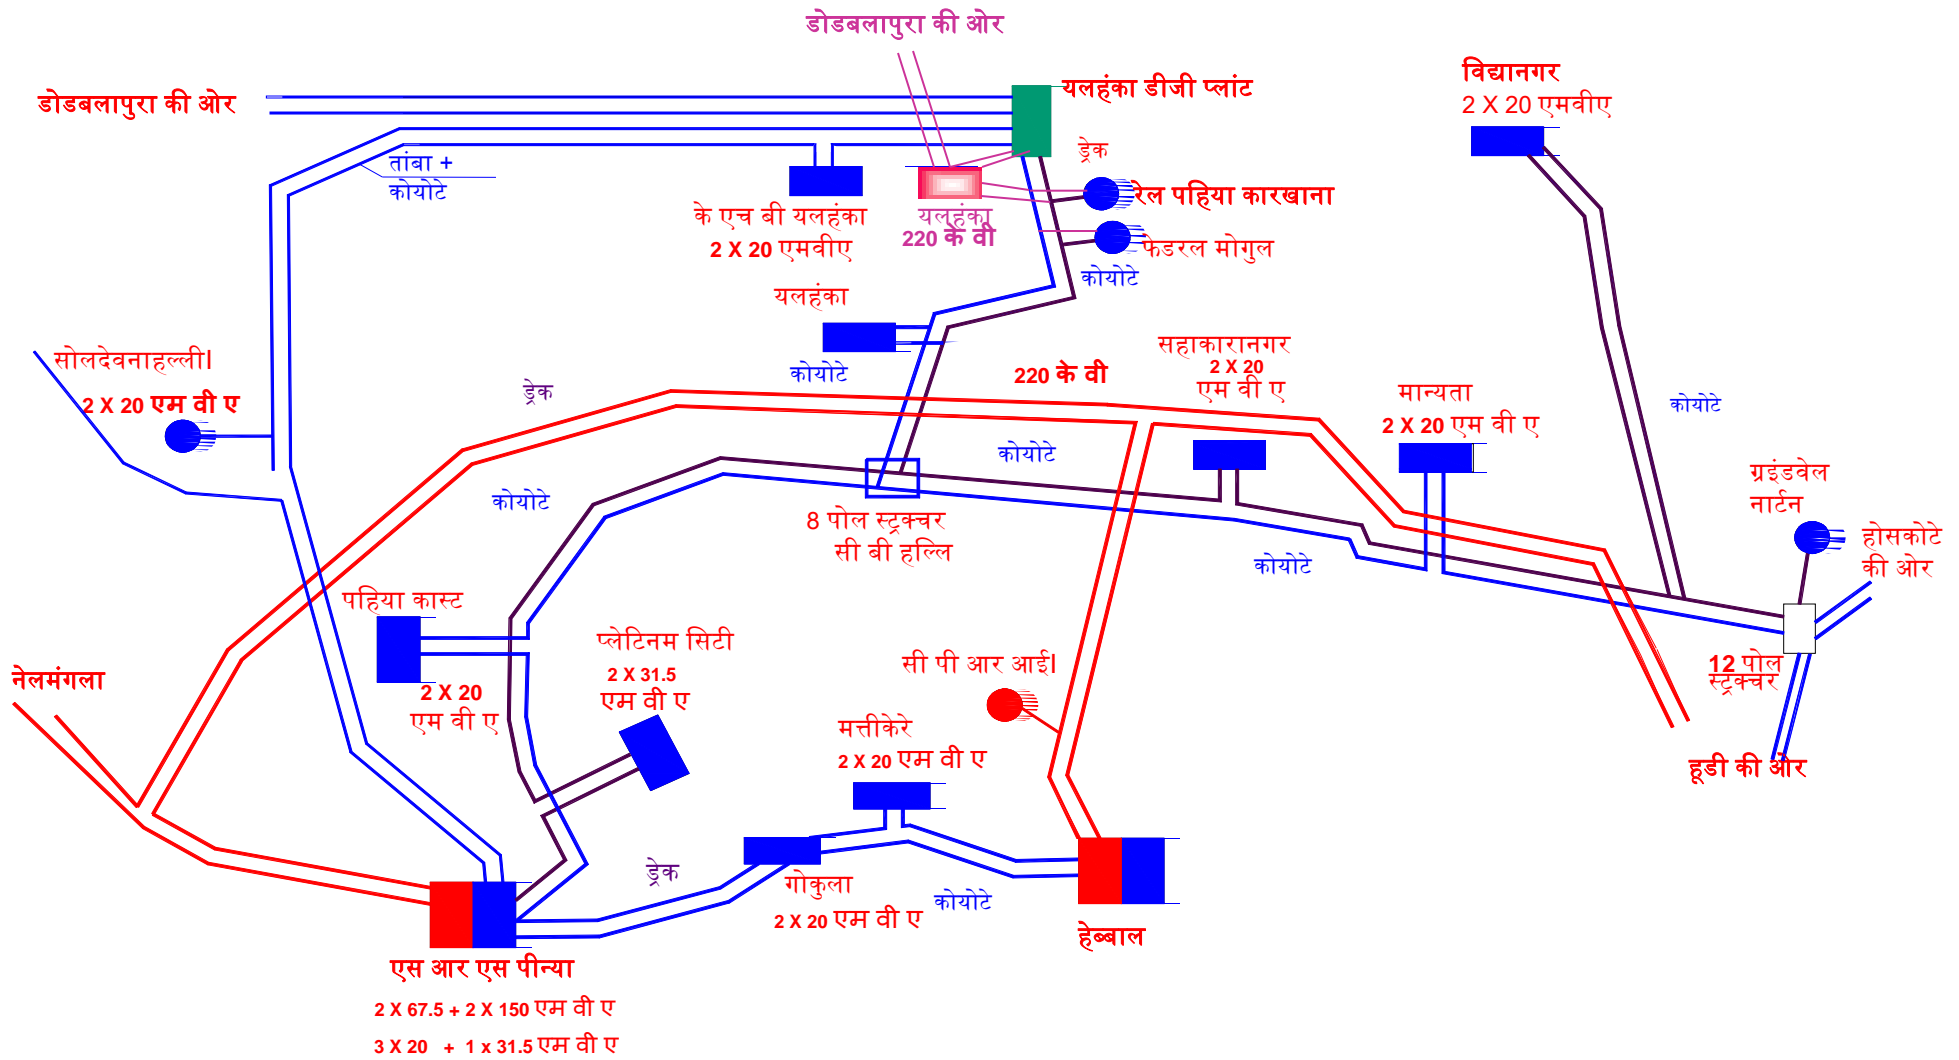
डोडबलापुरा की ओर

डोडबलापुरा की ओर

यलहंका डीजी प्लांट

विद्यानगर
2 X 20 एमवीए

तांबा +
कोयोटे

ड्रेक

रेल पहिया कारखाना

के एच बी यलहंका
2 X 20 एमवीए

यलहंका
220 के वी

फेडरल मोगुल

कोयोटे

यलहंका

कोयोटे

सोलदेवनाहल्ली।
2 X 20 एम वी ए

ड्रेक

220 के वी

सहाकारानगर
2 X 20
एम वी ए

मान्यता
2 X 20 एम वी ए

कोयोटे

कोयोटे

कोयोटे

8 पोल स्ट्रक्चर
सी बी हल्लि

कोयोटे

ग्रइंडवेल
नार्टन

होसकोटे
की ओर

पहिया कास्ट

प्लेटिनम सिटी
2 X 31.5
एम वी ए

नेलमंगला

2 X 20
एम वी ए

सी पी आर आई।

12 पोल
स्ट्रक्चर

हूडी की ओर

मत्तीकेरे
2 X 20 एम वी ए

ड्रेक

गोकुला
2 X 20 एम वी ए

कोयोटे

हेब्बाल

एस आर एस पीन्या
2 X 67.5 + 2 X 150 एम वी ए
3 X 20 + 1 x 31.5 एम वी ए